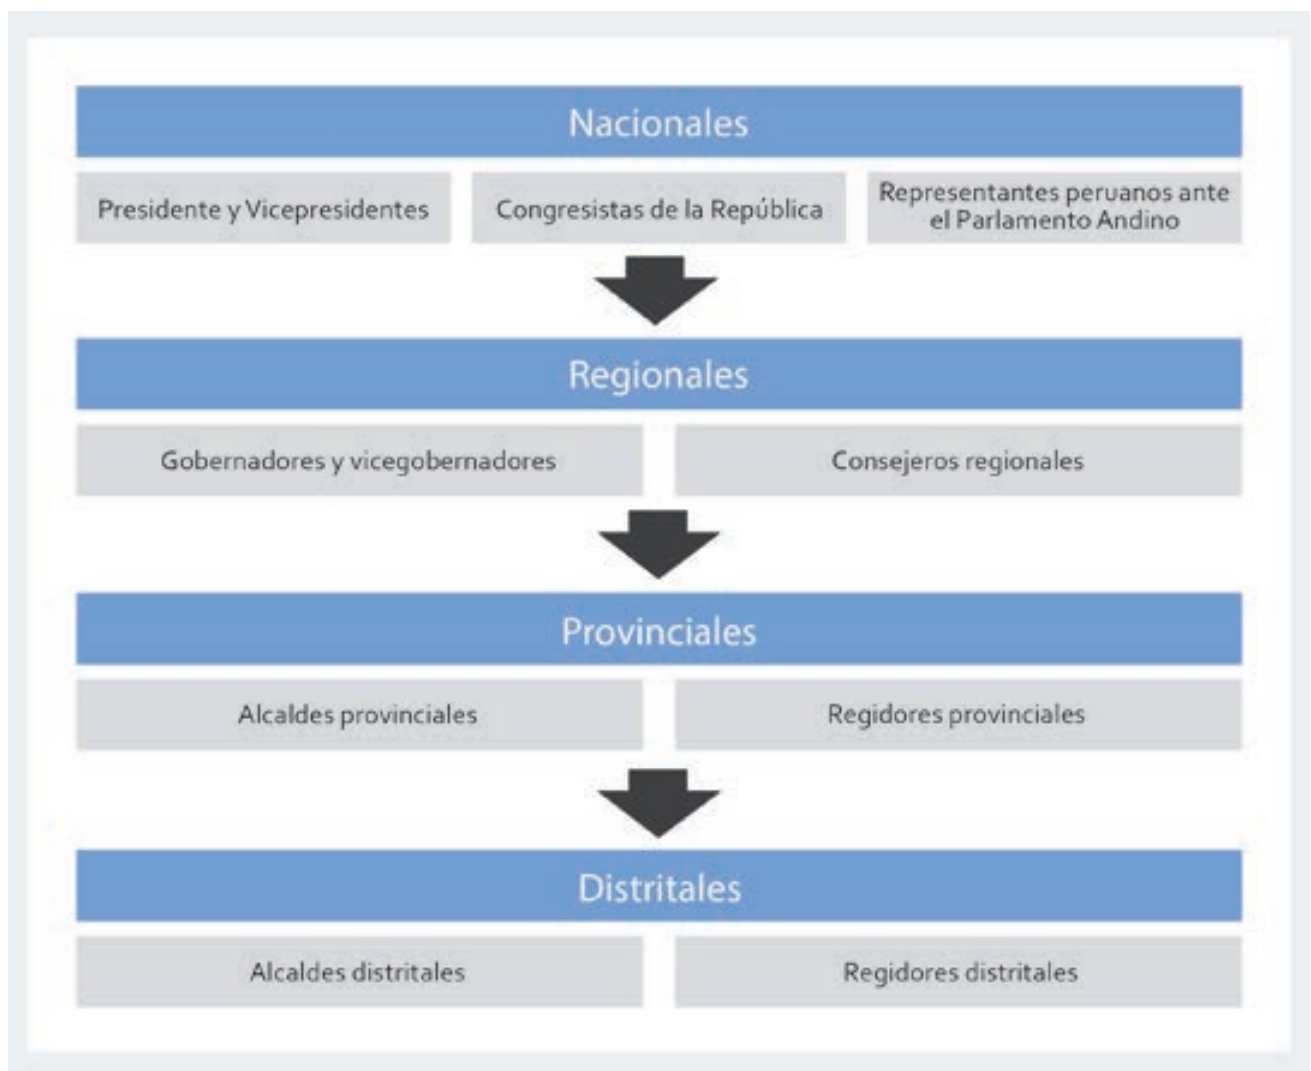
Nacionales

Presidente y Vicepresidentes

Congresistas de la República

Representantes peruanos ante el Parlamento Andino

Regionales

Gobernadores y vicegobernadores

Consejeros regionales

Provinciales

Alcaldes provinciales

Regidores provinciales

Distritales

Alcaldes distritales

Regidores distritales